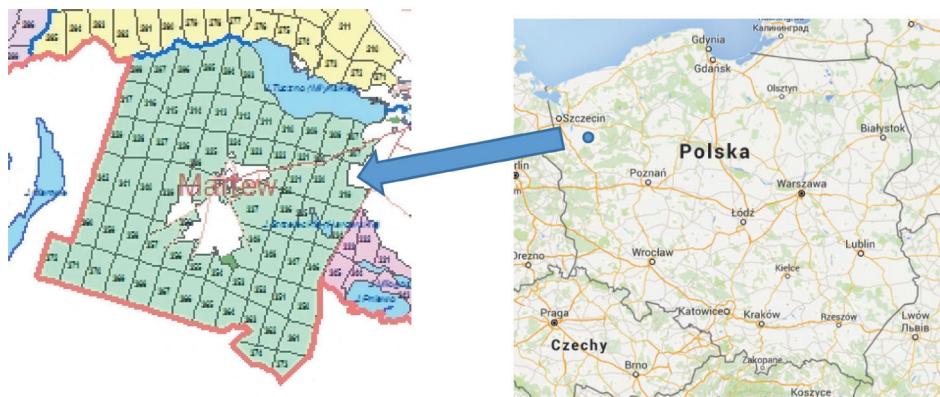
Mariew
J. Tuczno
Gdynia
Калининград
Gdańsk
Olsztyn
Szczecin
Białystok
Polska
rlin
Poznań
Warszawa
Łódź
Lublin
Wrocław
Kielce
rezno
Praga
Katowice
Kraków
Rzeszów
Lwów
Львів
Czechy
Brno
Zakopane
Koszyce